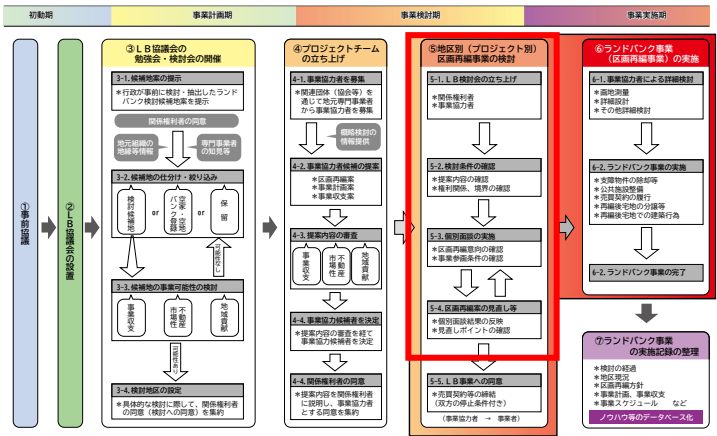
初動期

事業計画期

事業検討期

事業実施期

①事前協議

②ＬＢ協議会の設置

③ＬＢ協議会の勉強会・検討会の開催

3-1. 候補地案の提示

＊行政が事前に検討・抽出したランドバンク検討候補地案を提示

関係権利者の同意

地元組織の地権者情報

専門事業者の知見等

3-2. 候補地の仕分け・絞り込み

検討候補地

or

空家・空地バンク登録

or

保留

可能性なし

3-3. 候補地の事業可能性の検討

事業収支

市場性

不動産

地域貢献

可能性あり

3-4. 検討地区の設定

＊具体的な検討に際して、関係権利者の同意（検討への同意）を集約

④プロジェクトチームの立ち上げ

4-1. 事業協力者を募集

＊関連団体（協会等）を通じて地元専門事業者から事業協力者を募集

個別検討の情報提供

4-2. 事業協力者候補の提案

＊区画再編案
＊事業計画案
＊事業収支案

4-3. 提案内容の審査

事業収支

市場性

不動産

地域貢献

4-4. 事業協力候補者を決定

＊提案内容の審査を経て事業協力候補者を決定

4-5. 関係権利者の同意

＊提案内容を関係権利者に説明し、事業協力者とする同意を集約

⑤地区別（プロジェクト別）区画再編事業の検討

5-1. ＬＢ検討会の立ち上げ

＊関係権利者
＊事業協力者

5-2. 検討条件の確認

＊提案内容の確認
＊権利関係、境界の確認

5-3. 個別面談の実施

＊区画再編意向の確認
＊事業参画条件の確認

5-4. 区画再編案の見直し等

＊個別面談結果の反映
＊見直しポイントの確認

5-5. ＬＢ事業への同意

＊売買契約等の締結（双方の停止条件付き）

（事業協力者 → 事業者）

⑥ランドバンク事業（区画再編事業）の実施

6-1. 事業協力者による詳細検討

＊画地測量
＊詳細設計
＊その他詳細検討

6-2. ランドバンク事業の実施

＊支障物件の除却等
＊公共施設整備
＊売買契約の履行
＊再編後宅地の分譲等
＊再編後宅地での建築行為

6-3. ランドバンク事業の完了

⑦ランドバンク事業の実施記録の整理

＊検討の経過
＊地区現況
＊区画再編方針
＊事業計画、事業収支
＊事業スケジュール　など

ノウハウ等のデータベース化